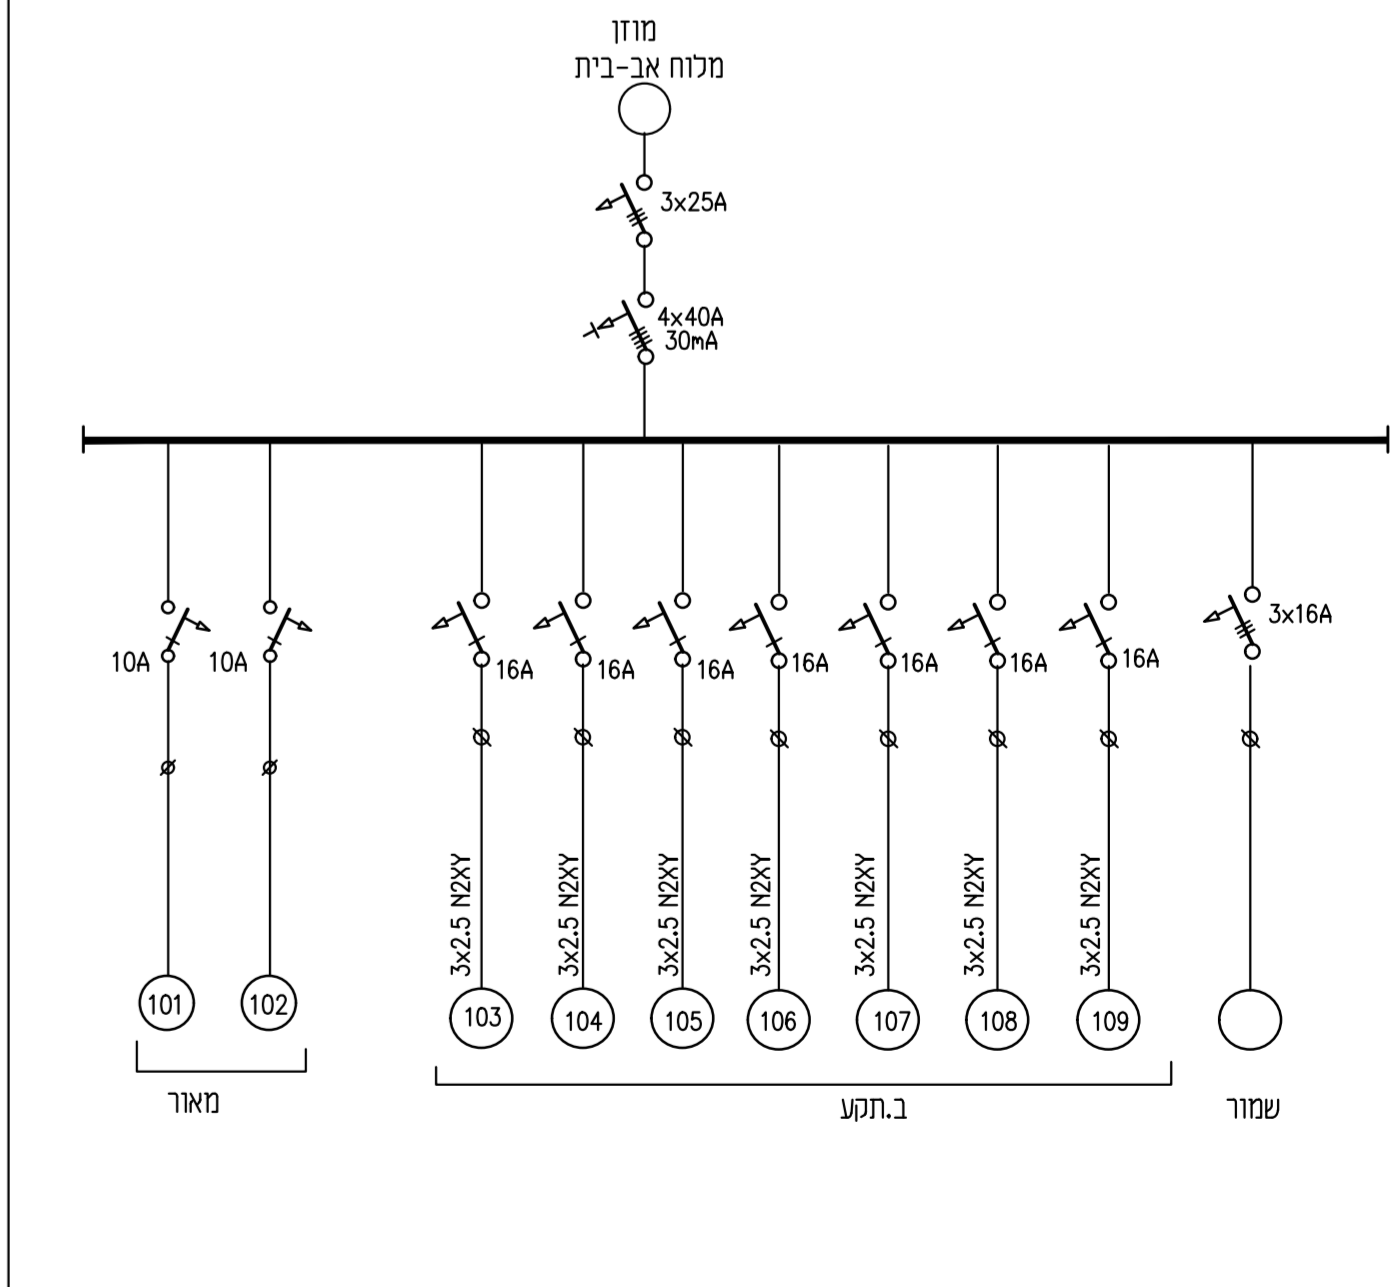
מוזן
מלוח אב-בית

3x25A

4x40A
30mA

10A 10A

16A 16A 16A 16A 16A 16A 16A

3x16A

3x2.5 N2XY 3x2.5 N2XY 3x2.5 N2XY 3x2.5 N2XY 3x2.5 N2XY 3x2.5 N2XY 3x2.5 N2XY

101 102 103 104 105 106 107 108 109

מאור

ב.תקע

שמור